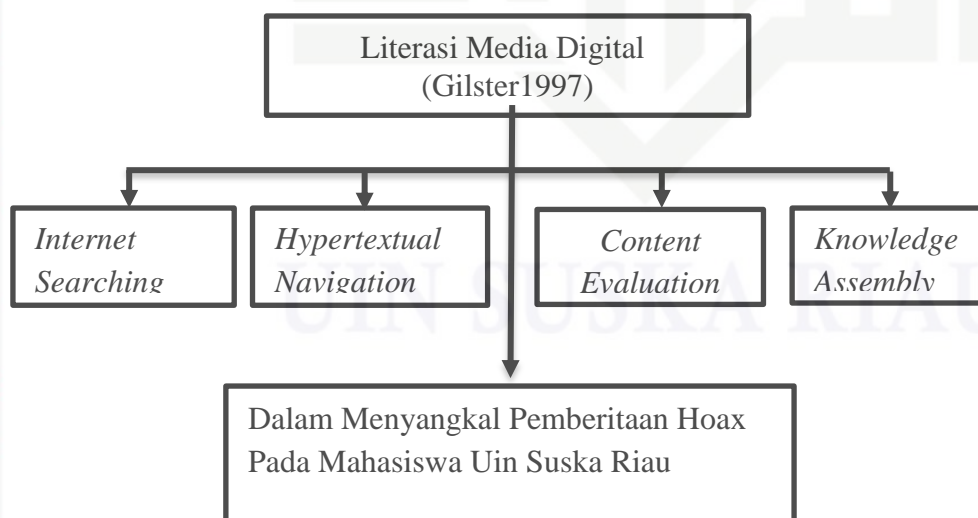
Literasi Media Digital (Gilster1997)

Internet Searching

Hypertextual Navigation

Content Evaluation

Knowledge Assembly

Dalam Menyangkal Pemberitaan Hoax Pada Mahasiswa Uin Suska Riau

UIN SUSKA RIAU